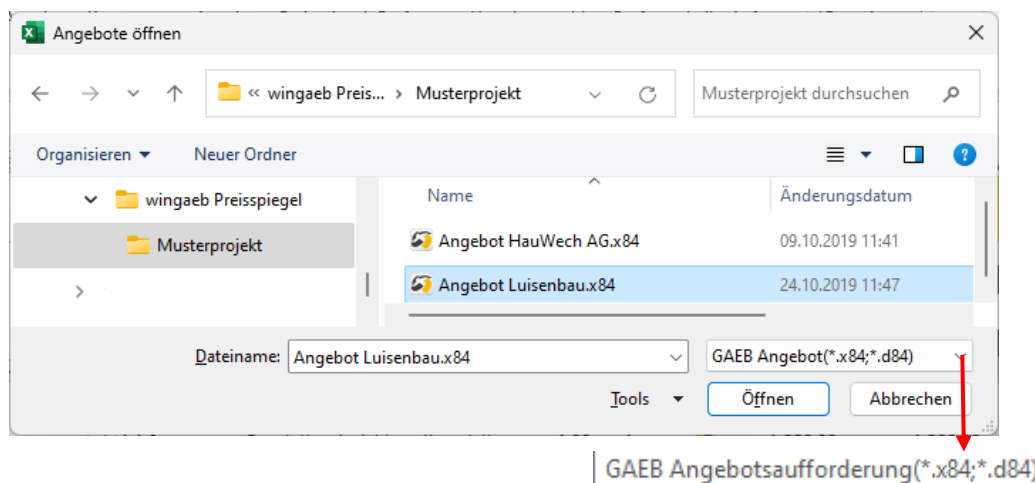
Angebote öffnen

« wingaeb Preis... › Musterprojekt

Musterprojekt durchsuchen

Organisieren ▾ Neuer Ordner

wingaeb Preisspiegel

Musterprojekt

| Name | Änderungsdatum |
|---|---|
| Angebot HauWech AG.x84 | 09.10.2019 11:41 |
| Angebot Luisenbau.x84 | 24.10.2019 11:47 |

Dateiname: Angebot Luisenbau.x84

GAEB Angebot(*.x84;*.d84)

Tools ▾ Öffnen Abbrechen

GAEB Angebotsaufforderung(*.x84;*.d84)